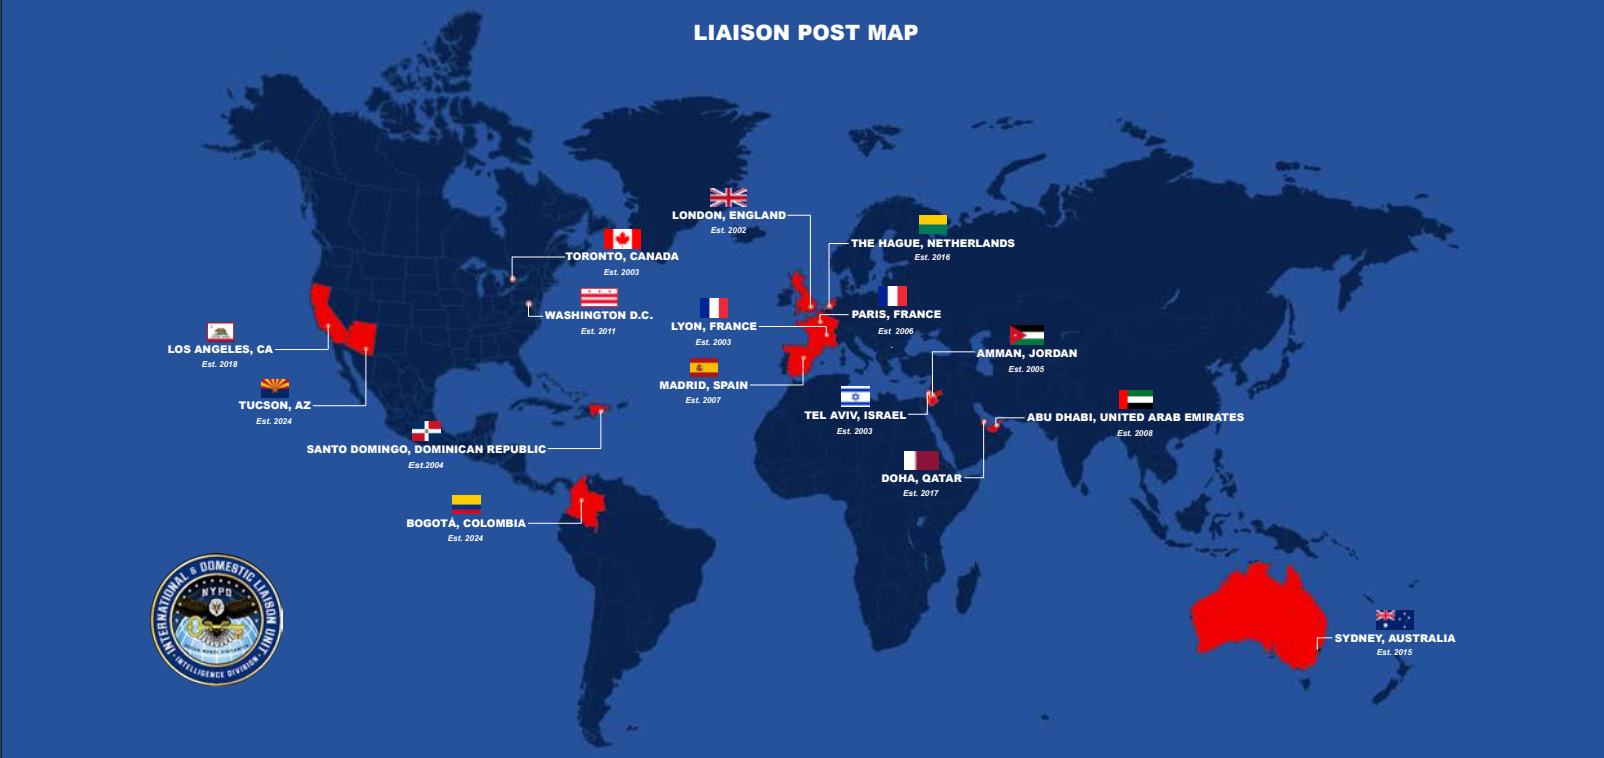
LIAISON POST MAP

LONDON, ENGLAND
Est. 2002

TORONTO, CANADA
Est. 2003

THE HAGUE, NETHERLANDS
Est. 2016

WASHINGTON D.C.
Est. 2011

LYON, FRANCE
Est. 2003

PARIS, FRANCE
Est 2006

LOS ANGELES, CA
Est. 2018

AMMAN, JORDAN
Est. 2005

MADRID, SPAIN
Est. 2007

TUCSON, AZ
Est. 2024

TEL AVIV, ISRAEL
Est. 2003

ABU DHABI, UNITED ARAB EMIRATES
Est. 2008

SANTO DOMINGO, DOMINICAN REPUBLIC
Est.2004

DOHA, QATAR
Est. 2017

BOGOTÁ, COLOMBIA
Est. 2024

SYDNEY, AUSTRALIA
Est. 2015

INTERNATIONAL & DOMESTIC LIAISON UNIT
NYPD
INTELLIGENCE DIVISION